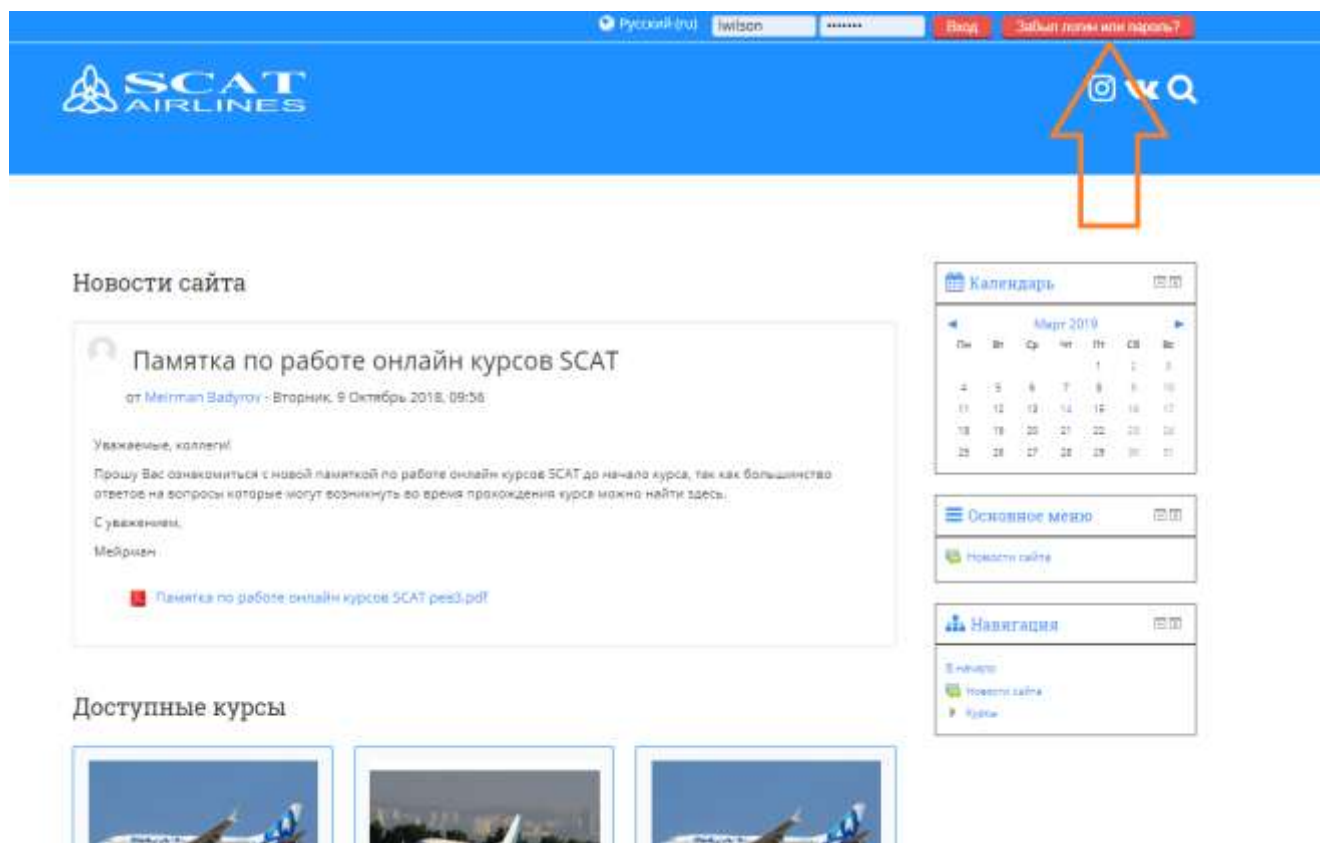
Русский (ru) lwilson ••••••• Вход Забыли логин или пароль?

SCAT AIRLINES

Новости сайта

Памятка по работе онлайн курсов SCAT

от Meirman Badyrov - Вторник, 9 Октябрь 2018, 09:56

Уважаемые, коллеги!

Прошу Вас ознакомиться с новой памяткой по работе онлайн курсов SCAT до начало курса, так как большинство ответов на вопросы которые могут возникнуть во время прохождения курса можно найти здесь.

С уважением,

Мейрман

Памятка по работе онлайн курсов SCAT ред3.pdf

Доступные курсы

Календарь

Март 2019

| Пн | Вт | Ср | Чт | Пт | Сб | Вс |
|---|---|---|---|---|---|---|
| | | | | 1 | 2 | 3 |
| 4 | 5 | 6 | 7 | 8 | 9 | 10 |
| 11 | 12 | 13 | 14 | 15 | 16 | 17 |
| 18 | 19 | 20 | 21 | 22 | 23 | 24 |
| 25 | 26 | 27 | 28 | 29 | 30 | 31 |

Основное меню

Новости сайта

Навигация

В начало

Новости сайта

Курсы